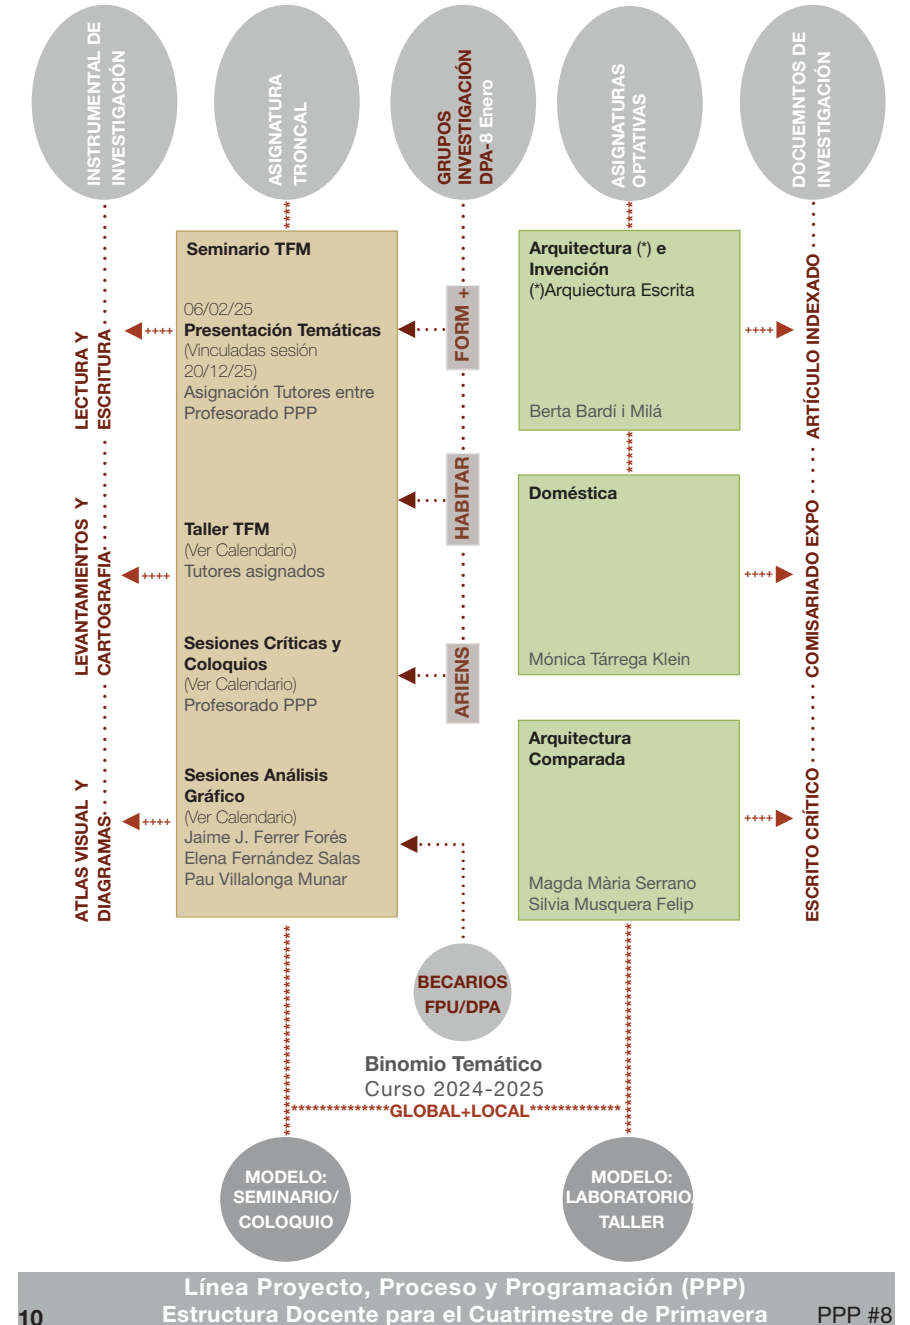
INSTRUMENTAL DE INVESTIGACIÓN

ASIGNATURA TRONCAL

GRUPOS INVESTIGACIÓN DPA-8 Enero

ASIGNATURAS OPTATIVAS

DOCUEMNTOS DE INVESTIGACIÓN

LECTURA Y ESCRITURA

LEVANTAMIENTOS Y CARTOGRAFIA

ATLAS VISUAL Y DIAGRAMAS

Seminario TFM

06/02/25
Presentación Temáticas
(Vinculadas sesión 20/12/25)
Asignación Tutores entre Profesorado PPP

Taller TFM
(Ver Calendario)
Tutores asignados

Sesiones Críticas y Coloquios
(Ver Calendario)
Profesorado PPP

Sesiones Análisis Gráfico
(Ver Calendario)
Jaime J. Ferrer Forés
Elena Fernández Salas
Pau Villalonga Munar

FORM +

HABITAR

ARIENS

Arquitectura (*) e Invención
(*)Arquiectura Escrita

Berta Bardí i Milá

Doméstica

Mónica Tárrega Klein

Arquitectura Comparada

Magda Màrìa Serrano
Silvia Musquera Felip

ARTÍCULO INDEXADO

COMISARIADO EXPO

ESCRITO CRÍTICO

BECARIOS FPU/DPA

Binomio Temático
Curso 2024-2025
**************GLOBAL+LOCAL*************

MODELO: SEMINARIO/ COLOQUIO

MODELO: LABORATORIO/ TALLER

Línea Proyecto, Proceso y Programación (PPP)
Estructura Docente para el Cuatrimestre de Primavera

10

PPP #8